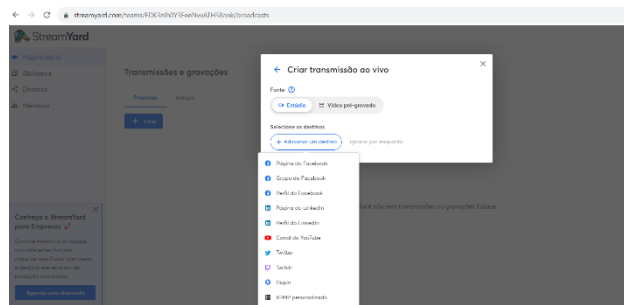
streamyard.com/teams/FDK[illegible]/broadcasts

StreamYard

Página inicial
Biblioteca
Destinos
Membros

Transmissões e gravações

Próximas
Antigas

+ Criar

Conheça o StreamYard para Empresas

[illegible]

Agende uma chamada

← Criar transmissão ao vivo

Fonte

Estúdio
Vídeo pré-gravado

Selecione os destinos

+ Adicionar um destino
Ignorar por enquanto

Página do Facebook
Grupo do Facebook
Perfil do Facebook
Página do LinkedIn
Perfil do LinkedIn
Canal do YouTube
Twitter
Twitch
Periscope
RTMP personalizado

Você não tem transmissões ou gravações futuras